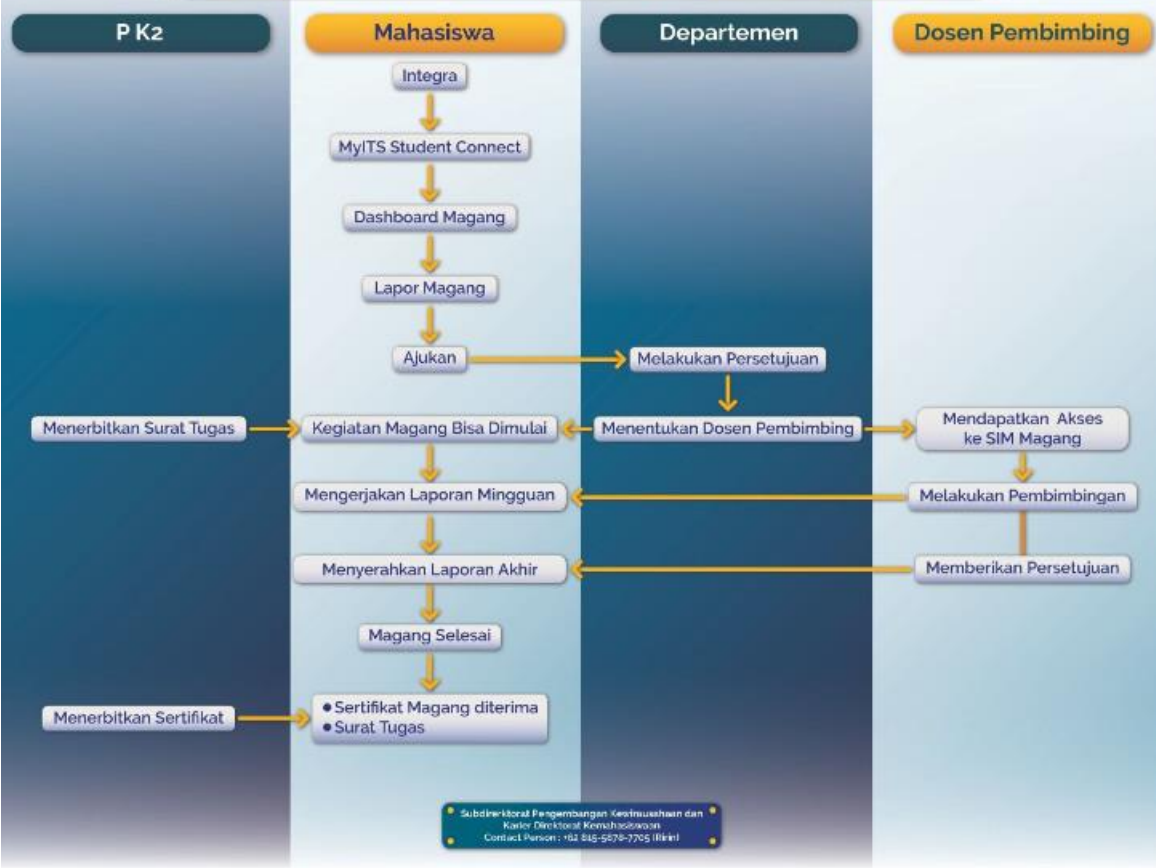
P K2

Mahasiswa

Departemen

Dosen Pembimbing

Integra

MyITS Student Connect

Dashboard Magang

Lapor Magang

Ajukan

Melakukan Persetujuan

Menerbitkan Surat Tugas

Kegiatan Magang Bisa Dimulai

Menentukan Dosen Pembimbing

Mendapatkan Akses ke SIM Magang

Mengerjakan Laporan Mingguan

Melakukan Pembimbingan

Menyerahkan Laporan Akhir

Memberikan Persetujuan

Magang Selesai

Menerbitkan Sertifikat

• Sertifikat Magang diterima
• Surat Tugas

Subdirektorat Pengembangan Kewirausahaan dan Karier Direktorat Kemahasiswaan
Contact Person : +62 815-5678-7705 (Ririn)